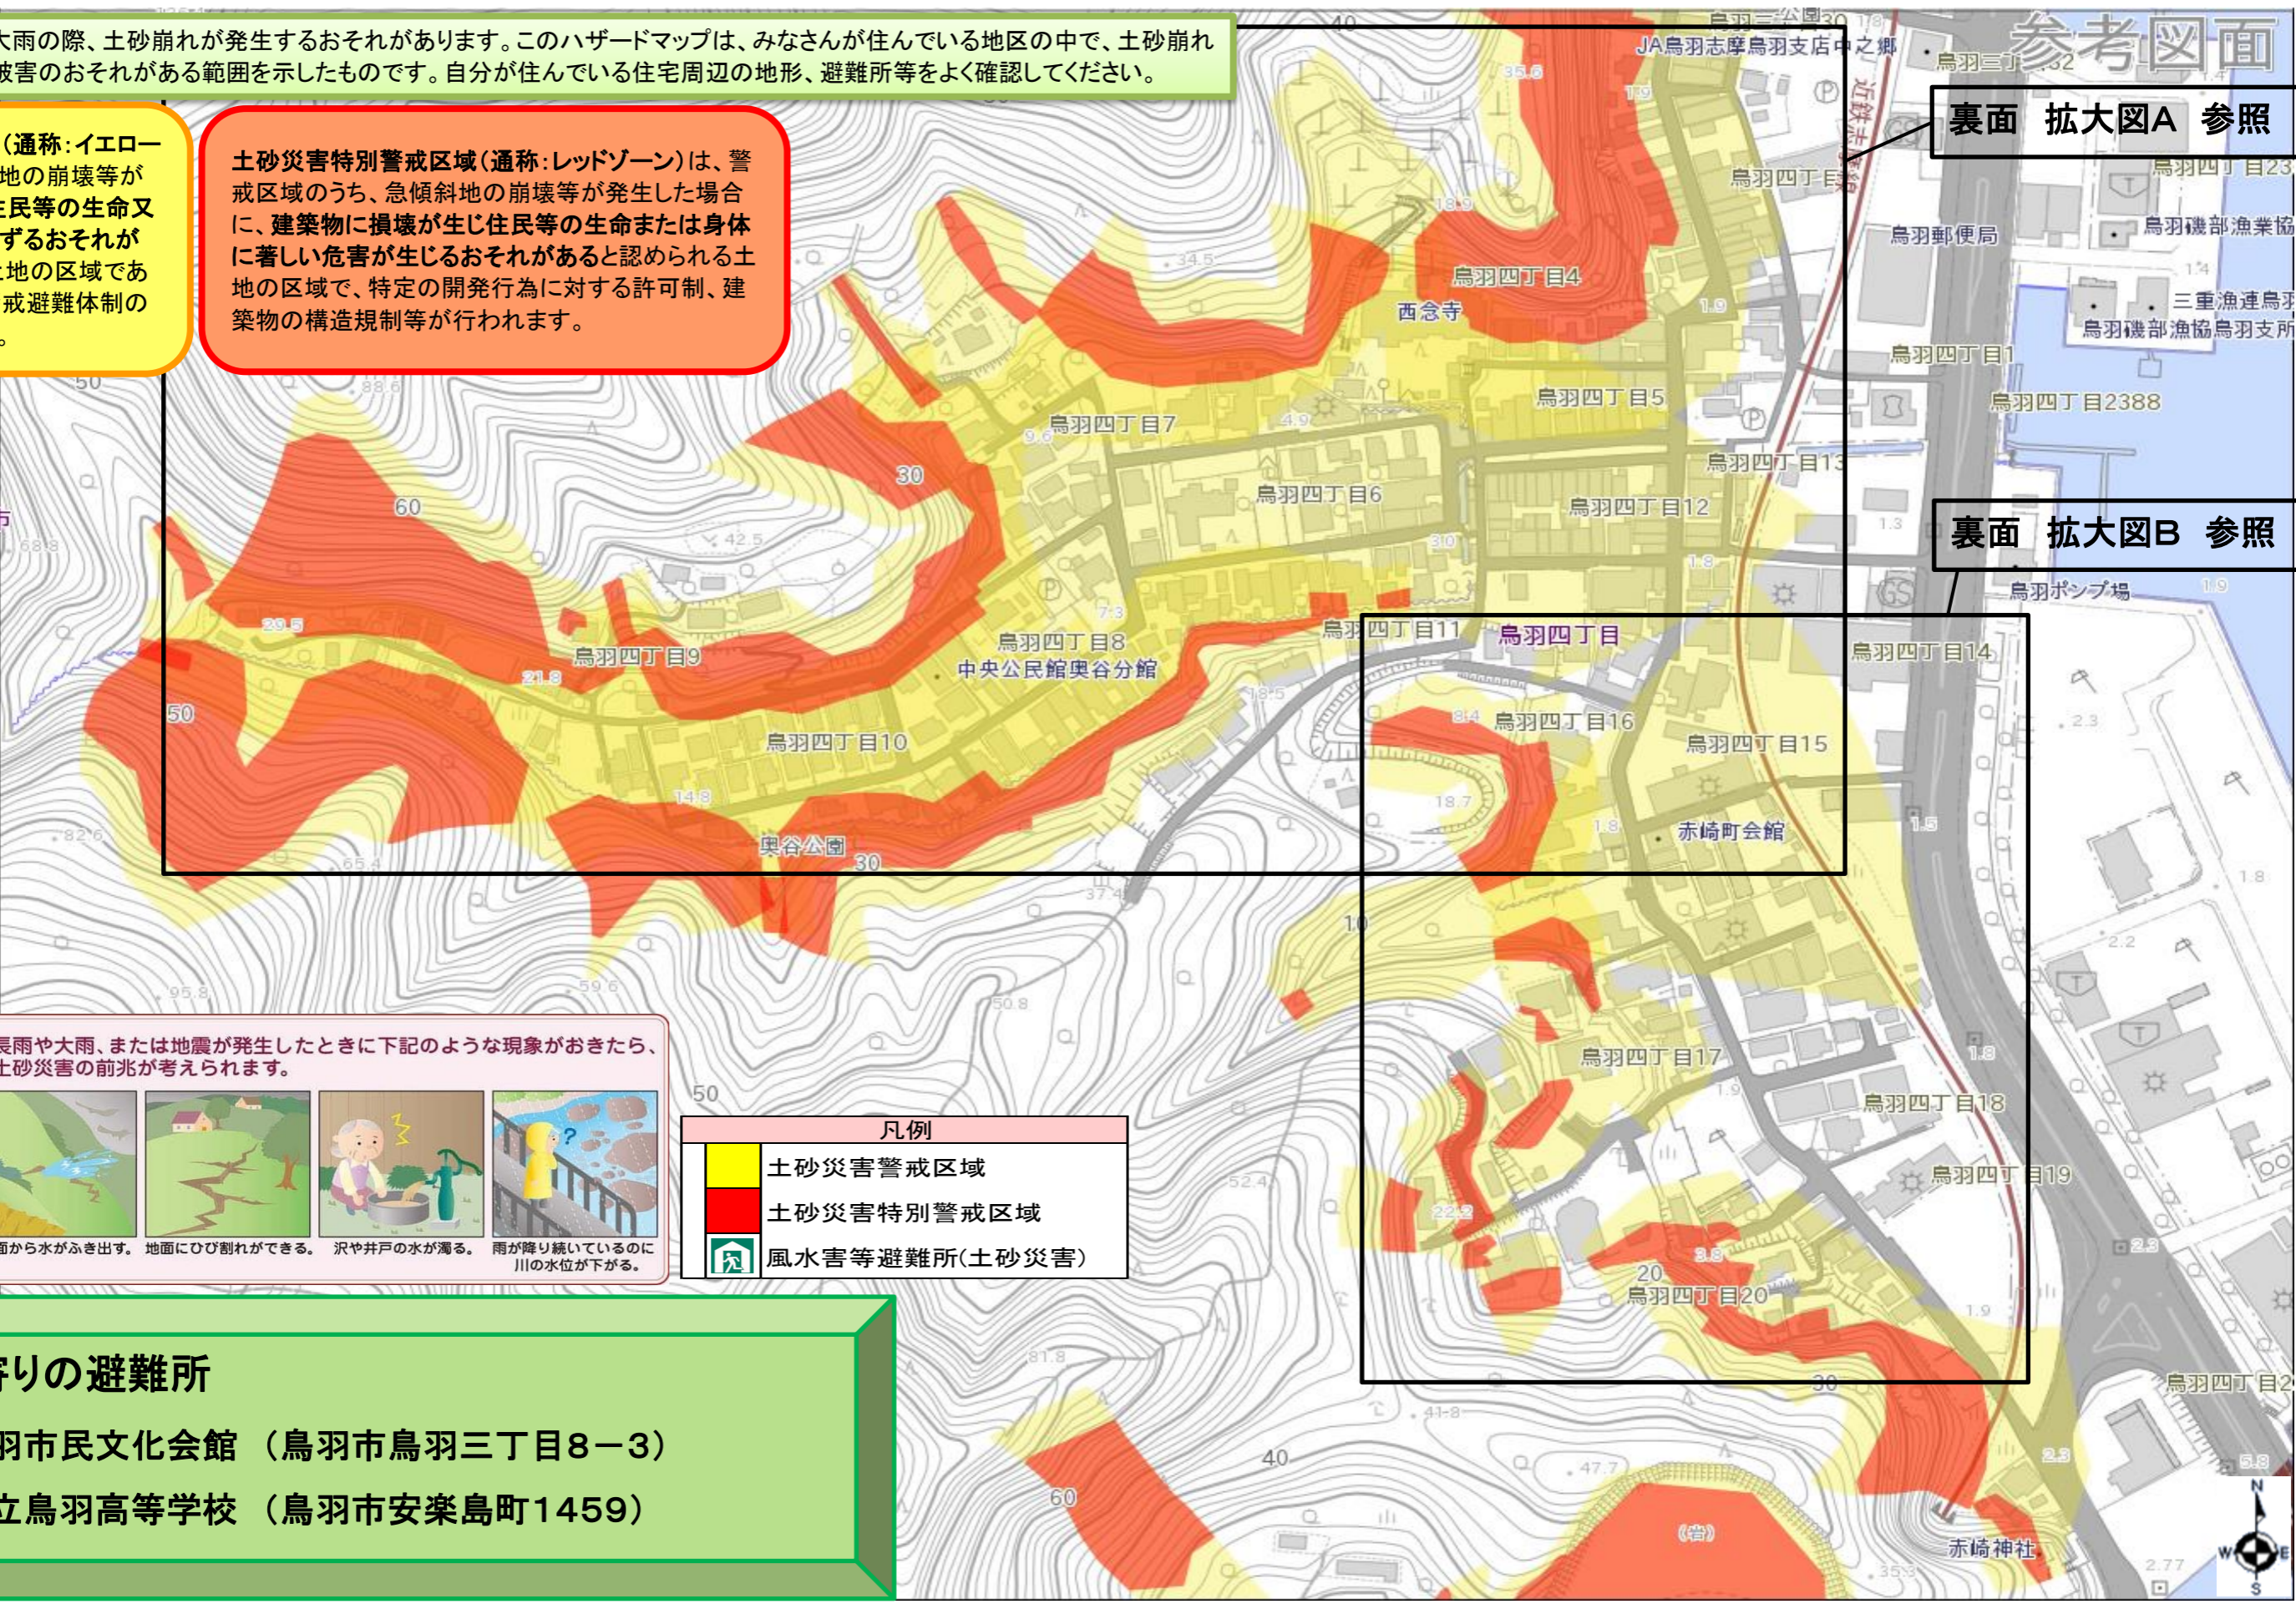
大雨の際、土砂崩れが発生するおそれがあります。このハザードマップは、みなさんが住んでいる地区の中で、土砂崩れ被害のおそれがある範囲を示したものです。自分が住んでいる住宅周辺の地形、避難所等をよく確認してください。

参考図面

（通称：イエロー地の崩壊等が住民等の生命又ずるおそれが地の区域であ戒避難体制の。

土砂災害特別警戒区域（通称：レッドゾーン）は、警戒区域のうち、急傾斜地の崩壊等が発生した場合に、建築物に損壊が生じ住民等の生命または身体に著しい危害が生じるおそれがあると認められる土地の区域で、特定の開発行為に対する許可制、建築物の構造規制等が行われます。

裏面　拡大図A　参照

裏面　拡大図B　参照

JA鳥羽志摩鳥羽支店中之郷
鳥羽三丁目32
近鉄志摩線
鳥羽四丁目
鳥羽四丁目23
鳥羽郵便局
鳥羽磯部漁業協
三重漁連鳥羽
鳥羽磯部漁協鳥羽支所
鳥羽四丁目4
西念寺
鳥羽四丁目1
鳥羽四丁目5
鳥羽四丁目2388
鳥羽四丁目7
鳥羽四丁目13
鳥羽四丁目6
鳥羽四丁目12
鳥羽ポンプ場
鳥羽四丁目8
中央公民館奥谷分館
鳥羽四丁目9
鳥羽四丁目11
鳥羽四丁目
鳥羽四丁目14
鳥羽四丁目16
鳥羽四丁目15
鳥羽四丁目10
赤崎町会館
奥谷公園
鳥羽四丁目17
鳥羽四丁目18
鳥羽四丁目19
鳥羽四丁目20
鳥羽四丁目2
赤崎神社
(岩)
30
40
50
60
20

長雨や大雨、または地震が発生したときに下記のような現象がおきたら、土砂災害の前兆が考えられます。
面から水がふき出す。
地面にひび割れができる。
沢や井戸の水が濁る。
雨が降り続いているのに川の水位が下がる。

| 凡例 | |
|---|---|
| | 土砂災害警戒区域 |
| | 土砂災害特別警戒区域 |
| | 風水害等避難所(土砂災害) |

寄りの避難所
羽市民文化会館（鳥羽市鳥羽三丁目8−3）
立鳥羽高等学校（鳥羽市安楽島町1459）

N
W
E
S